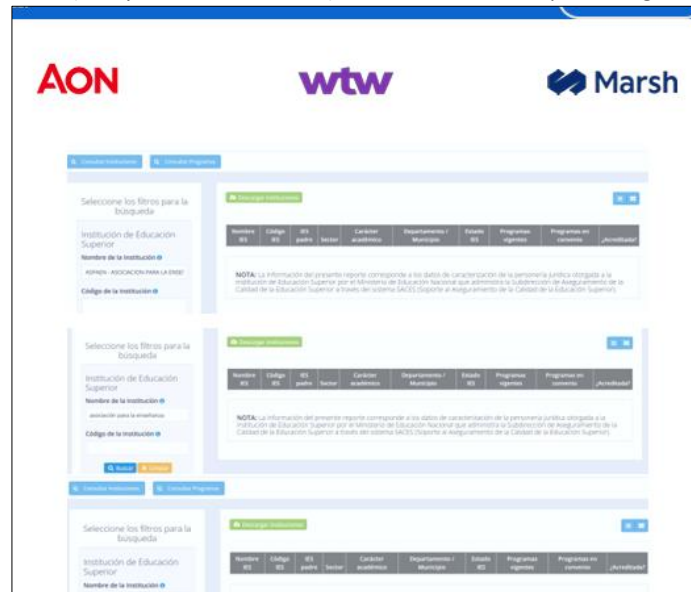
AON

wtw

Marsh

Consultar Instituciones   Consultar Programas

Seleccione los filtros para la búsqueda

Institución de Educación Superior

Nombre de la Institución

ASPAEN - ASOCIACION PARA LA ENSE

Código de la Institución

Descargar Instituciones

| Nombre IES | Código IES | IES padre | Sector | Carácter académico | Departamento / Municipio | Estado IES | Programas vigentes | Programas en convenio | ¿Acreditada? |
|---|---|---|---|---|---|---|---|---|---|

NOTA: La información del presente reporte corresponde a los datos de caracterización de la personería jurídica otorgada a la Institución de Educación Superior por el Ministerio de Educación Nacional que administra la Subdirección de Aseguramiento de la Calidad de la Educación Superior a través del sistema SACES (Soporte al Aseguramiento de la Calidad de la Educación Superior).

Seleccione los filtros para la búsqueda

Institución de Educación Superior

Nombre de la Institución

asociación para la enseñanza

Código de la Institución

Buscar   Limpiar

Descargar Instituciones

| Nombre IES | Código IES | IES padre | Sector | Carácter académico | Departamento / Municipio | Estado IES | Programas vigentes | Programas en convenio | ¿Acreditada? |
|---|---|---|---|---|---|---|---|---|---|

NOTA: La información del presente reporte corresponde a los datos de caracterización de la personería jurídica otorgada a la Institución de Educación Superior por el Ministerio de Educación Nacional que administra la Subdirección de Aseguramiento de la Calidad de la Educación Superior a través del sistema SACES (Soporte al Aseguramiento de la Calidad de la Educación Superior).

Consultar Instituciones   Consultar Programas

Seleccione los filtros para la búsqueda

Institución de Educación Superior

Nombre de la Institución

Descargar Instituciones

| Nombre IES | Código IES | IES padre | Sector | Carácter académico | Departamento / Municipio | Estado IES | Programas vigentes | Programas en convenio | ¿Acreditada? |
|---|---|---|---|---|---|---|---|---|---|